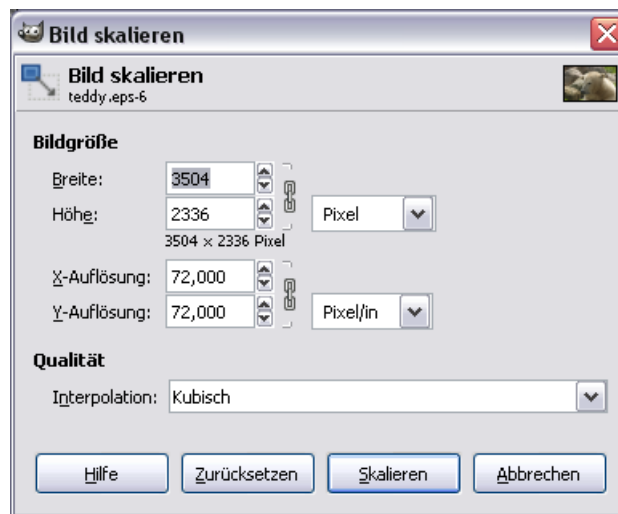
Bild skalieren

Bild skalieren
teddy.eps-6

Bildgröße

Breite: 3504
Höhe: 2336 Pixel
3504 × 2336 Pixel

X-Auflösung: 72,000
Y-Auflösung: 72,000 Pixel/in

Qualität

Interpolation: Kubisch

Hilfe Zurücksetzen Skalieren Abbrechen